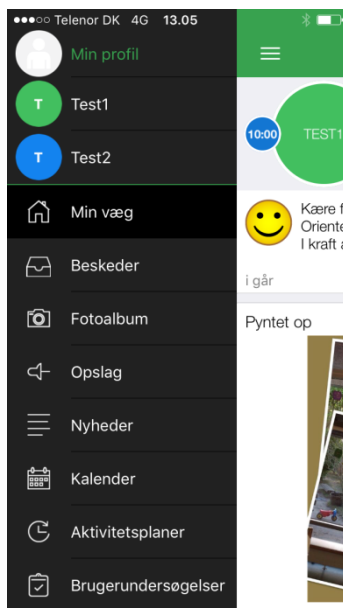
●●●○○ Telenor DK 4G 13.05

Min profil

T Test1

T Test2

Min væg

Beskeder

Fotoalbum

Opslag

Nyheder

Kalender

Aktivitetsplaner

Brugerundersøgelser

10:00 TEST1

Kære f
Oriente
I kraft a

i går

Pyntet op